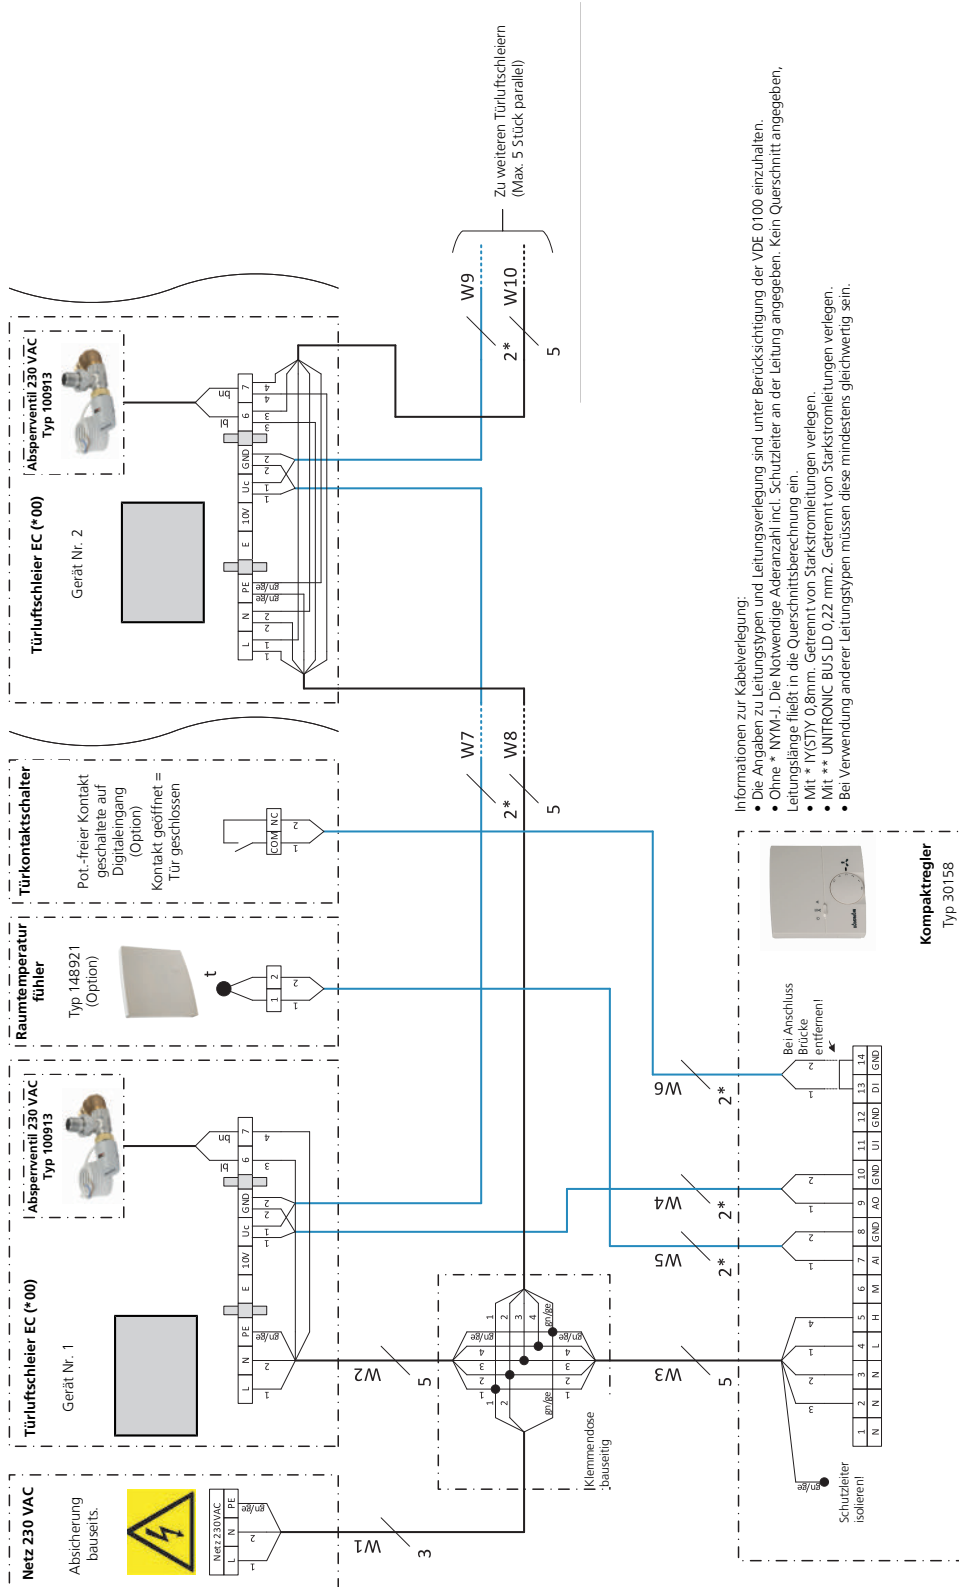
Netz 230 VAC

Absicherung bauseits.

Netz 230VAC

L N PE

1 2 gn/ge

W1

3

Türluftschleier EC (*00)

Gerät Nr. 1

Absperrventil 230 VAC Typ 100913

L N PE E 10V Uc GND 6 7

1 2 gn/ge 1 2 2 3 4

bl br

W2

5

Klemmendose bauseitig

W3

5

W5

2*

W4

2*

W6

2*

Raumtemperatur fühler

Typ 148921 (Option)

t

1 2

Türkontaktschalter

Pot.-freier Kontakt geschaltete auf Digitaleingang (Option)

Kontakt geöffnet = Tür geschlossen

COM NC

1 2

Türluftschleier EC (*00)

Gerät Nr. 2

Absperrventil 230 VAC Typ 100913

L N PE E 10V Uc GND 6 7

1 1 2 2 gn/ge gn/ge 1 1 2 2 3 4

bl br

W7

2*

W8

5

W9

2*

W10

5

Zu weiteren Türluftschleiern (Max. 5 Stück parallel)

Informationen zur Kabelverlegung:
• Die Angaben zu Leitungstypen und Leitungsverlegung sind unter Berücksichtigung der VDE 0100 einzuhalten.
• Ohne * NYM-J. Die Notwendige Aderanzahl incl. Schutzleiter an der Leitung angegeben. Kein Querschnitt angegeben, Leitungslänge fließt in die Querschnittsberechnung ein.
• Mit * IY(ST)Y 0,8mm. Getrennt von Starkstromleitungen verlegen.
• Mit ** UNITRONIC BUS LD 0,22 mm2. Getrennt von Starkstromleitungen verlegen.
• Bei Verwendung anderer Leitungstypen müssen diese mindestens gleichwertig sein.

Bei Anschluss Brücke entfernen!

Schutzleiter isolieren!

gn/ge

1 2 3 4 5 6 7 8 9 10 11 12 13 14
N N N L H M AI GND AO GND UI GND DI GND

Kompaktregler
Typ 30158